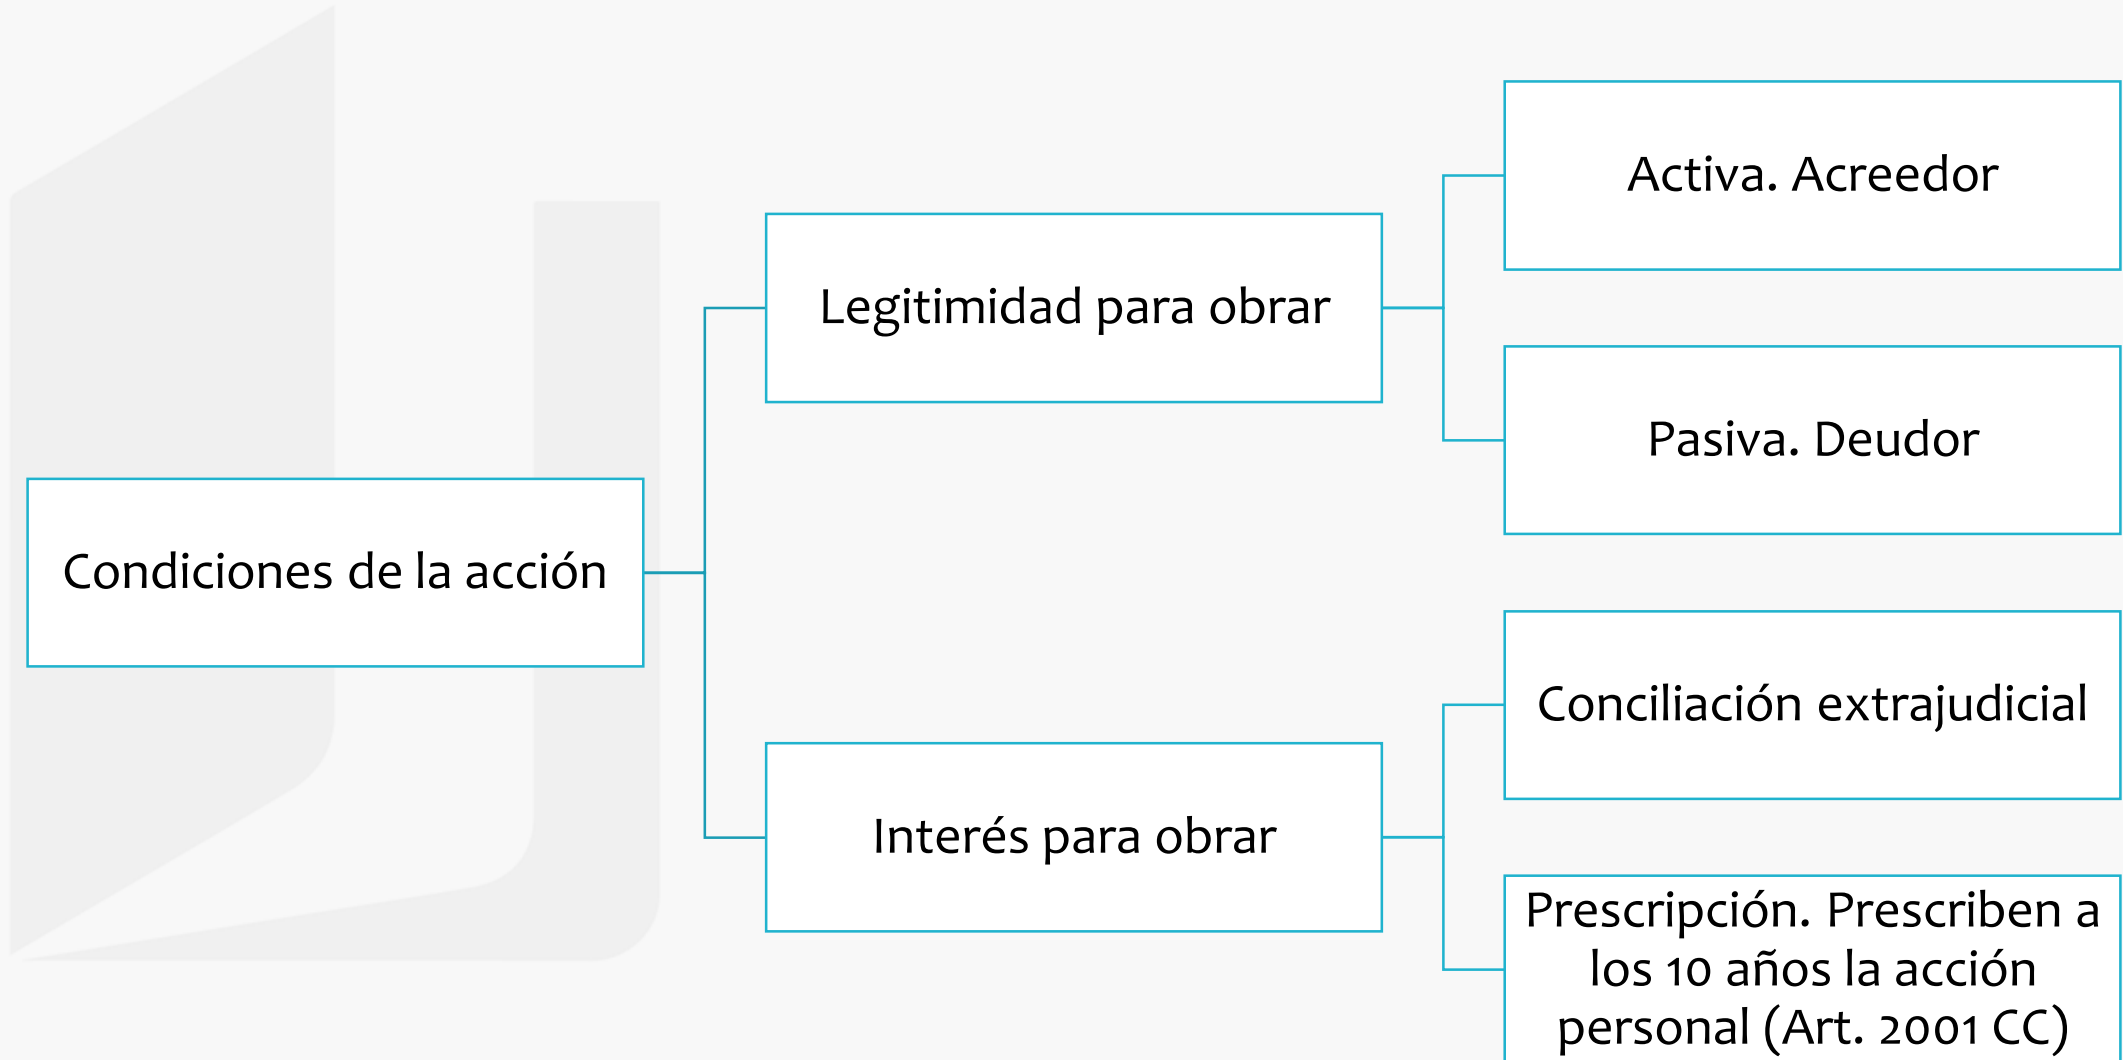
Condiciones de la acción

Legitimidad para obrar

Activa. Acreedor

Pasiva. Deudor

Interés para obrar

Conciliación extrajudicial

Prescripción. Prescriben a los 10 años la acción personal (Art. 2001 CC)